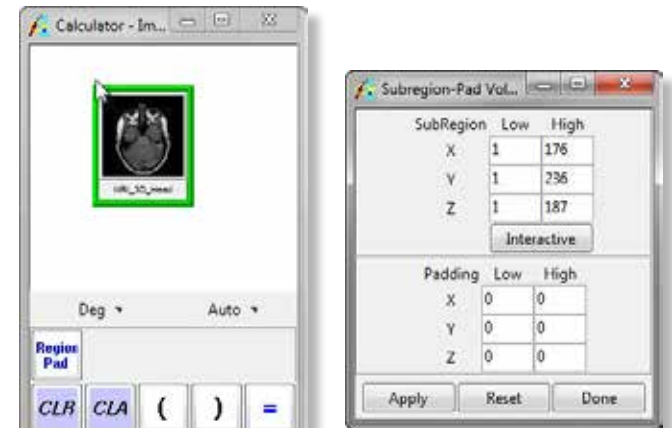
Calculator - Im...

MRI_3D_Head

Deg ▾

Auto ▾

Region Pad

CLR

CLA

(

)

=

Subregion-Pad Vol...

| SubRegion | Low | High |
|---|---|---|
| X | 1 | 176 |
| Y | 1 | 236 |
| Z | 1 | 187 |

Interactive

| Padding | Low | High |
|---|---|---|
| X | 0 | 0 |
| Y | 0 | 0 |
| Z | 0 | 0 |

Apply

Reset

Done